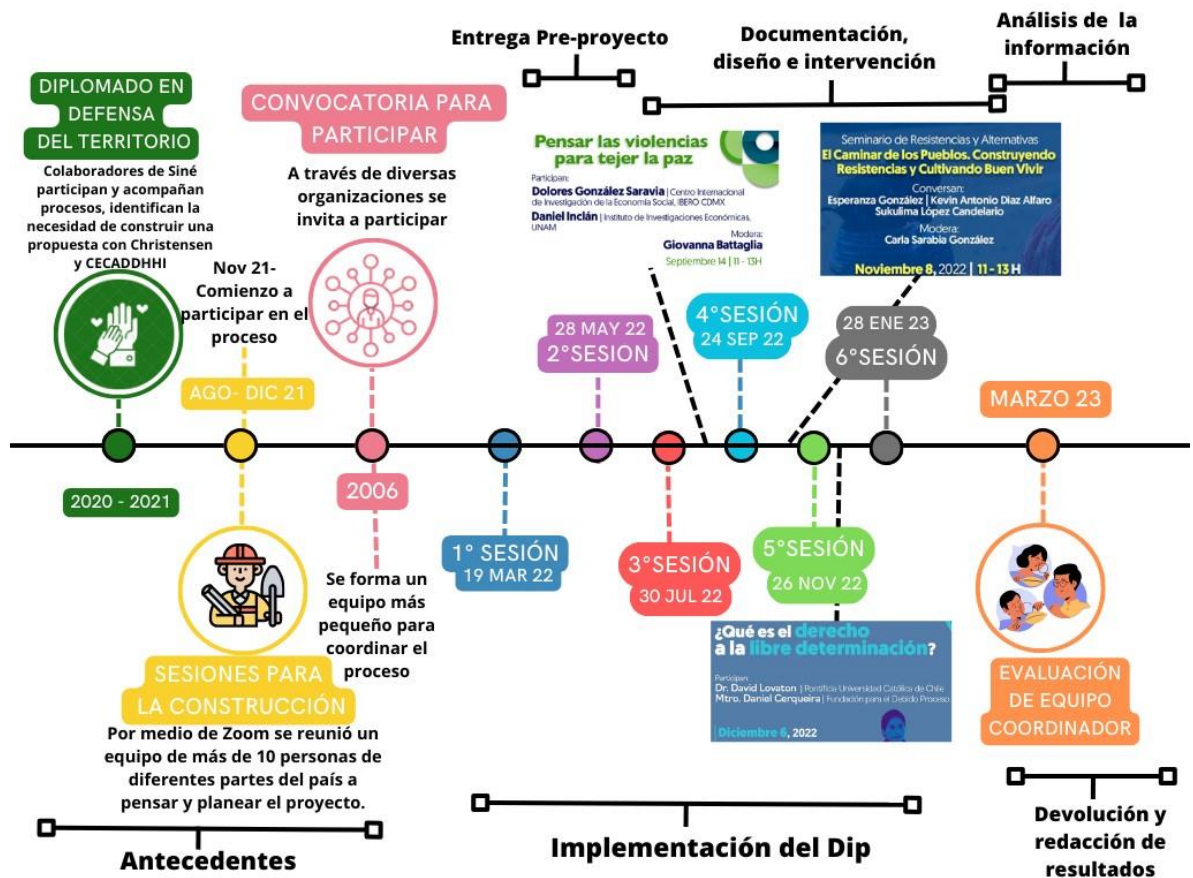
Entrega Pre-proyecto

Documentación, diseño e intervención

Análisis de la información

DIPLOMADO EN DEFENSA DEL TERRITORIO

Colaboradores de Siné participan y acompañan procesos, identifican la necesidad de construir una propuesta con Christensen y CECADDHHI

CONVOCATORIA PARA PARTICIPAR

A través de diversas organizaciones se invita a participar

Pensar las violencias para tejer la paz

Participan:
Dolores González Saravia | Centro Internacional de Investigación de la Economía Social, IBERO CDMX
Daniel Inclán | Instituto de Investigaciones Económicas, UNAM

Modera:
Giovanna Battaglia
Septiembre 14 | 11 - 13H

Seminario de Resistencias y Alternativas
El Caminar de los Pueblos. Construyendo Resistencias y Cultivando Buen Vivir
Conversan:
Esperanza González | Kevin Antonio Díaz Alfaro
Sukulima López Candelario
Modera:
Carla Sarabia González
Noviembre 8, 2022 | 11 - 13 H

Nov 21- Comienzo a participar en el proceso

AGO- DIC 21

28 MAY 22
2°SESION

4°SESIÓN
24 SEP 22

28 ENE 23
6°SESIÓN

MARZO 23

2020 - 2021

2006

1° SESIÓN
19 MAR 22

3°SESIÓN
30 JUL 22

5°SESIÓN
26 NOV 22

Se forma un equipo más pequeño para coordinar el proceso

¿Qué es el derecho a la libre determinación?
Participan:
Dr. David Lovaton | Pontificia Universidad Católica de Chile
Mtro. Daniel Cerqueira | Fundación para el Debido Proceso
Diciembre 6, 2022

SESIONES PARA LA CONSTRUCCIÓN

Por medio de Zoom se reunió un equipo de más de 10 personas de diferentes partes del país a pensar y planear el proyecto.

EVALUACIÓN DE EQUIPO COORDINADOR

Antecedentes

Implementación del Dip

Devolución y redacción de resultados